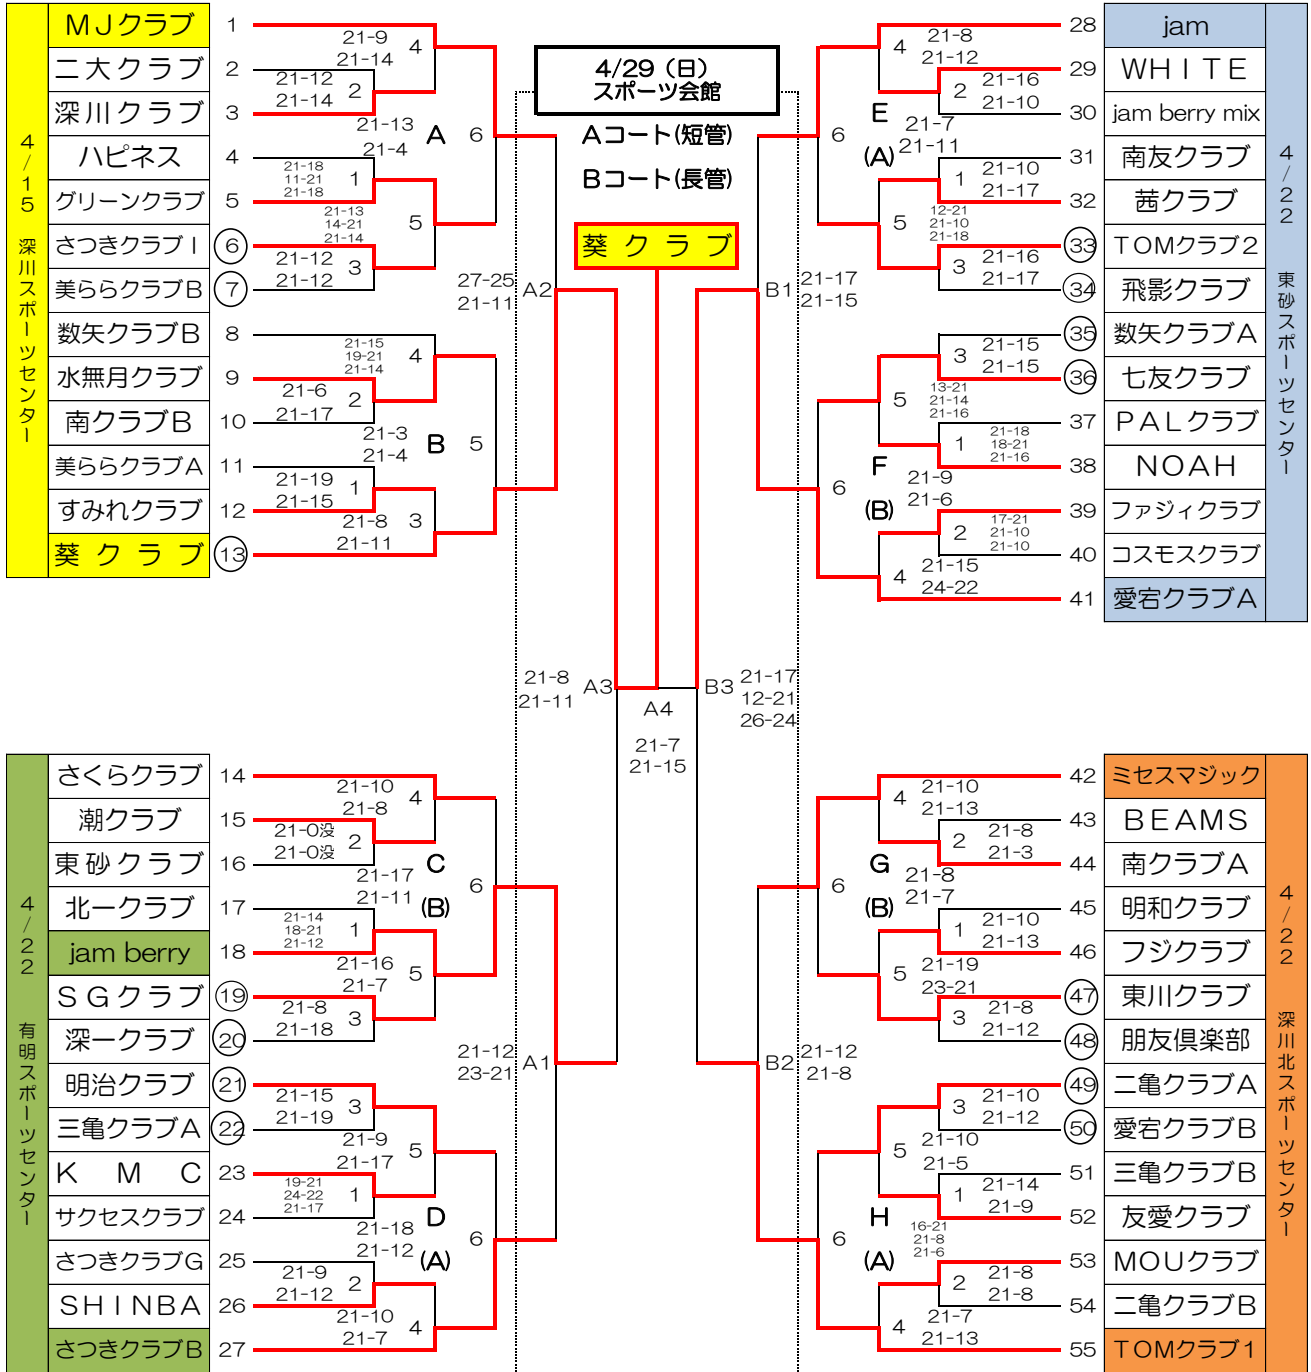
4/15 深川スポーツセンター

| | |
|---|---|
| MJクラブ | 1 |
| 二大クラブ | 2 |
| 深川クラブ | 3 |
| ハピネス | 4 |
| グリーンクラブ | 5 |
| さつきクラブＩ | 6 |
| 美ららクラブB | 7 |
| 数矢クラブB | 8 |
| 水無月クラブ | 9 |
| 南クラブB | 10 |
| 美ららクラブA | 11 |
| すみれクラブ | 12 |
| 葵 ク ラ ブ | 13 |

21-9 21-14 4
21-12 21-14 2
21-13 21-4 A 6
21-18 11-21 21-18 1
21-13 14-21 21-14 5
21-12 21-12 3
27-25 21-11 A2
21-15 19-21 21-14 4
21-6 21-17 2
21-3 21-4 B 5
21-19 21-15 1
21-8 21-11 3

4/29（日） スポーツ会館
Aコート(短管)
Bコート(長管)
葵 ク ラ ブ

21-8 21-11 A3
A4
21-7 21-15
B3 21-17 12-21 26-24

4/22 東砂スポーツセンター

| | |
|---|---|
| 28 | jam |
| 29 | WHITE |
| 30 | jam berry mix |
| 31 | 南友クラブ |
| 32 | 茜クラブ |
| 33 | TOMクラブ2 |
| 34 | 飛影クラブ |
| 35 | 数矢クラブA |
| 36 | 七友クラブ |
| 37 | PALクラブ |
| 38 | NOAH |
| 39 | ファジィクラブ |
| 40 | コスモスクラブ |
| 41 | 愛宕クラブA |

4 21-8 21-12
2 21-16 21-10
E 21-7 21-11 (A) 6
1 21-10 21-17
5 12-21 21-10 21-18
3 21-16 21-17
B1 21-17 21-15
3 21-15 21-15
5 13-21 21-14 21-16
1 21-18 18-21 21-16
F 21-9 21-6 (B) 6
2 17-21 21-10 21-10
4 21-15 24-22

4/22 有明スポーツセンター

| | |
|---|---|
| さくらクラブ | 14 |
| 潮クラブ | 15 |
| 東砂クラブ | 16 |
| 北一クラブ | 17 |
| jam berry | 18 |
| SGクラブ | 19 |
| 深一クラブ | 20 |
| 明治クラブ | 21 |
| 三亀クラブA | 22 |
| K M C | 23 |
| サクセスクラブ | 24 |
| さつきクラブG | 25 |
| SHINBA | 26 |
| さつきクラブB | 27 |

21-10 21-8 4
21-0没 21-0没 2
C 21-17 21-11 (B) 6
21-14 18-21 21-12 1
21-16 21-7 5
21-8 21-18 3
21-12 23-21 A1
21-15 21-19 3
21-9 21-17 5
19-21 24-22 21-17 1
D 21-18 21-12 (A) 6
21-9 21-12 2
21-10 21-7 4

4/22 深川北スポーツセンター

| | |
|---|---|
| 42 | ミセスマジック |
| 43 | BEAMS |
| 44 | 南クラブA |
| 45 | 明和クラブ |
| 46 | フジクラブ |
| 47 | 東川クラブ |
| 48 | 朋友倶楽部 |
| 49 | 二亀クラブA |
| 50 | 愛宕クラブB |
| 51 | 三亀クラブB |
| 52 | 友愛クラブ |
| 53 | MOUクラブ |
| 54 | 二亀クラブB |
| 55 | TOMクラブ1 |

4 21-10 21-13
2 21-8 21-3
G 21-8 21-7 (B) 6
1 21-10 21-13
5 21-19 23-21
3 21-8 21-12
B2 21-12 21-8
3 21-10 21-12
5 21-10 21-5
1 21-14 21-9
H 16-21 21-8 21-6 (A) 6
2 21-8 21-8
4 21-7 21-13